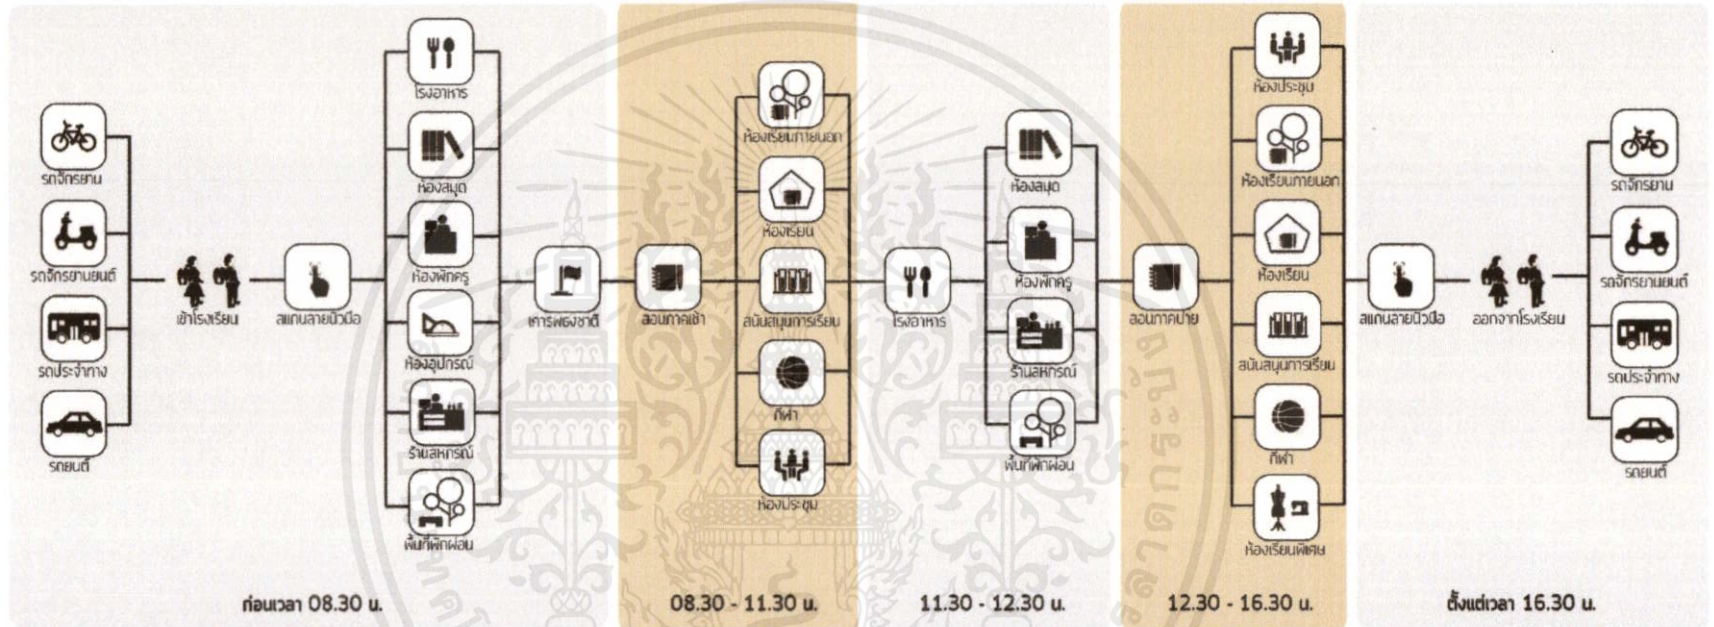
รถจักรยาน
รถจักรยานยนต์
รถประจำทาง
รถยนต์
เข้าโรงเรียน
สแกนลายนิ้วมือ
โรงอาหาร
ห้องสมุด
ห้องพักครู
ห้องอุปกรณ์
ร้านสหกรณ์
พื้นที่พักผ่อน
เคารพธงชาติ
ก่อนเวลา 08.30 น.

สอนภาคเช้า
ห้องเรียนภายนอก
ห้องเรียน
สนับสนุนการเรียน
กีฬา
ห้องประชุม
08.30 - 11.30 น.

โรงอาหาร
ห้องสมุด
ห้องพักครู
ร้านสหกรณ์
พื้นที่พักผ่อน
11.30 - 12.30 น.

สอนภาคบ่าย
ห้องประชุม
ห้องเรียนภายนอก
ห้องเรียน
สนับสนุนการเรียน
กีฬา
ห้องเรียนพิเศษ
12.30 - 16.30 น.

สแกนลายนิ้วมือ
ออกจากโรงเรียน
รถจักรยาน
รถจักรยานยนต์
รถประจำทาง
รถยนต์
ตั้งแต่เวลา 16.30 น.